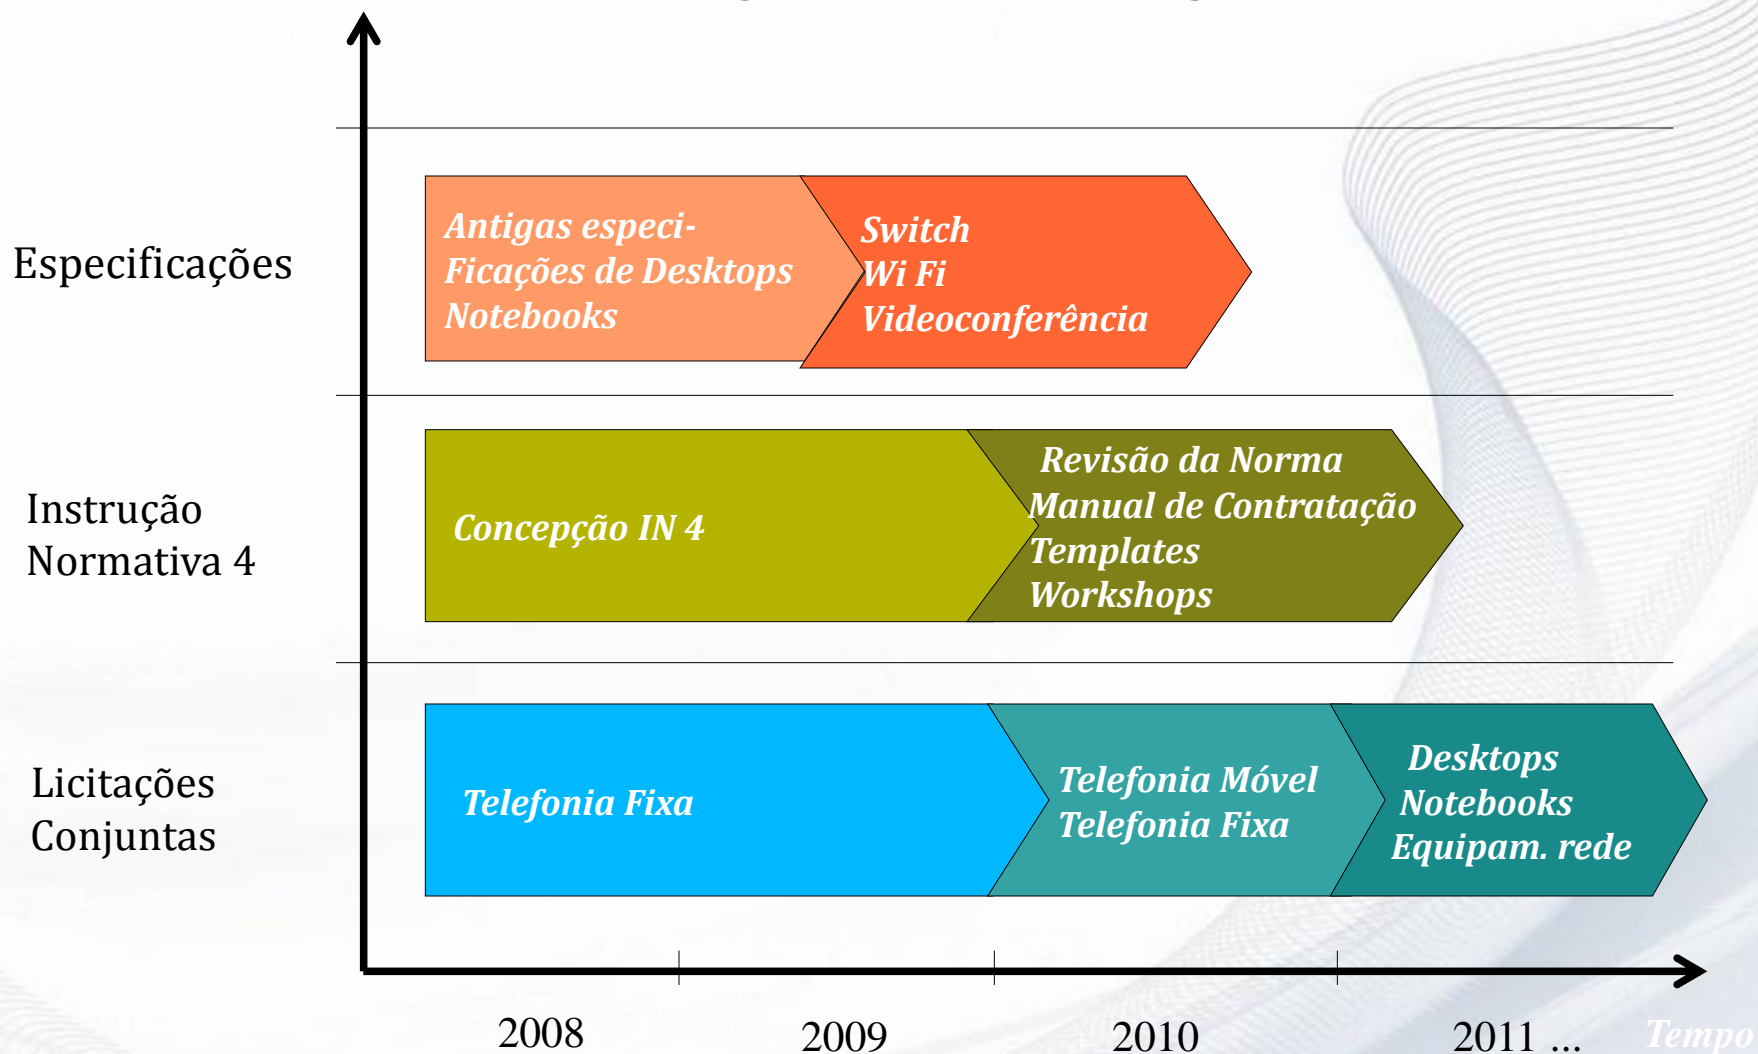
Especificações

Antigas especi-Ficações de Desktops Notebooks

Switch
Wi Fi
Videoconferência

Instrução Normativa 4

Concepção IN 4

Revisão da Norma
Manual de Contratação
Templates
Workshops

Licitações Conjuntas

Telefonia Fixa

Telefonia Móvel
Telefonia Fixa

Desktops
Notebooks
Equipam. rede

2008
2009
2010
2011 ...
Tempo